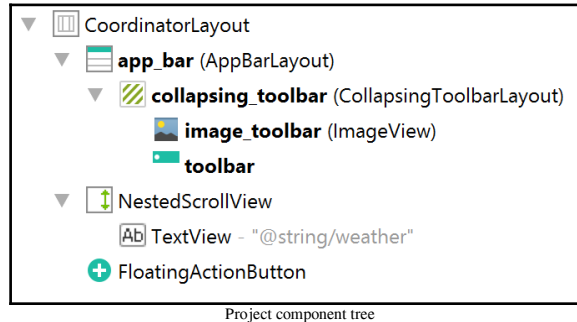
CoordinatorLayout
app_bar (AppBarLayout)
collapsing_toolbar (CollapsingToolbarLayout)
image_toolbar (ImageView)
toolbar
NestedScrollView
Ab TextView - "@string/weather"
FloatingActionButton

Project component tree